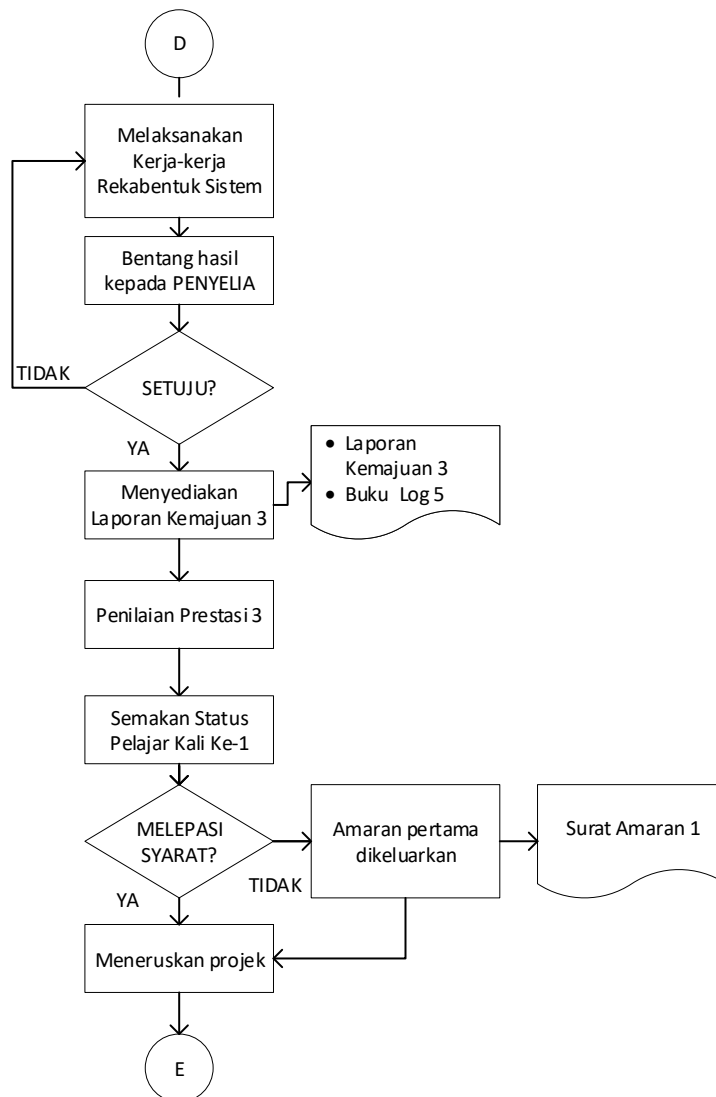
D

Melaksanakan Kerja-kerja Rekabentuk Sistem

Bentang hasil kepada PENYELIA

TIDAK

SETUJU?

YA

Menyediakan Laporan Kemajuan 3

• Laporan Kemajuan 3
• Buku Log 5

Penilaian Prestasi 3

Semakan Status Pelajar Kali Ke-1

MELEPASI SYARAT?

Amaran pertama dikeluarkan

Surat Amaran 1

TIDAK

YA

Meneruskan projek

E